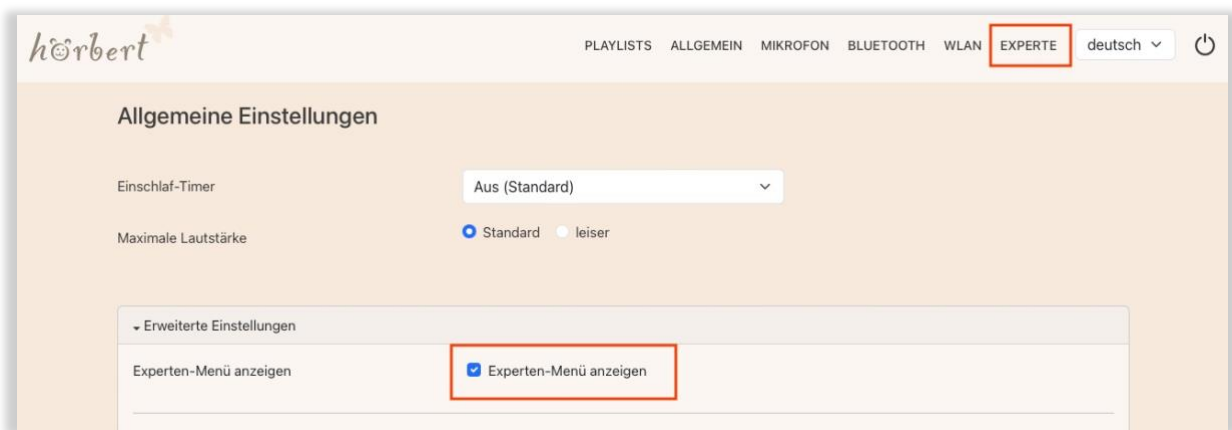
hörbert

PLAYLISTS ALLGEMEIN MIKROFON BLUETOOTH WLAN EXPERTE deutsch

Allgemeine Einstellungen

Einschlaf-Timer
Aus (Standard)

Maximale Lautstärke
Standard leiser

Erweiterte Einstellungen

Experten-Menü anzeigen
Experten-Menü anzeigen